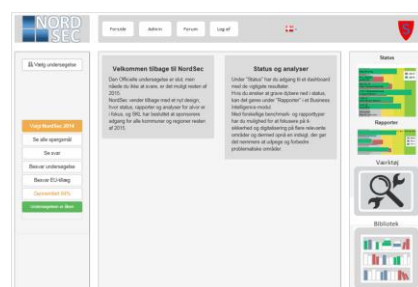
NORD SEC

Forside | Admin | Forum | Log af

Vælg undersøgelse

Velkommen tilbage til NordSec

Den Officielle undersøgelse er slut, men nåede du ikke at svare, er det muligt resten af 2015.

NordSec vender tilbage med et nyt design, hvor status, rapporter og analyse for alvor er i fokus, og SKL har besluttet at sponsorere adgang for alle kommuner og regioner resten af 2015.

Status og analyser

Under "Status" har du adgang til et dashboard med de vigtigste resultater.

Hvis du ønsker at grave dybere ned i status, kan det gøres under "Rapporter" i et Business Intelligence-modul.

Med forskellige benchmark- og rapporttyper har du mulighed for at fokusere på it-sikkerhed og digitalisering på flere relevante områder og dermed opnå en indsigt, der gør det nemmere at udpege og forbedre problematiske områder.

Vælg NordSec 2014

Se alle spørgsmål

Se svar

Besvar undersøgelse

Besvar EU-tillæg

Gennemført 94%

Undersøgelsen er låst

Status

Rapporter

Værktøj

Bibliotek